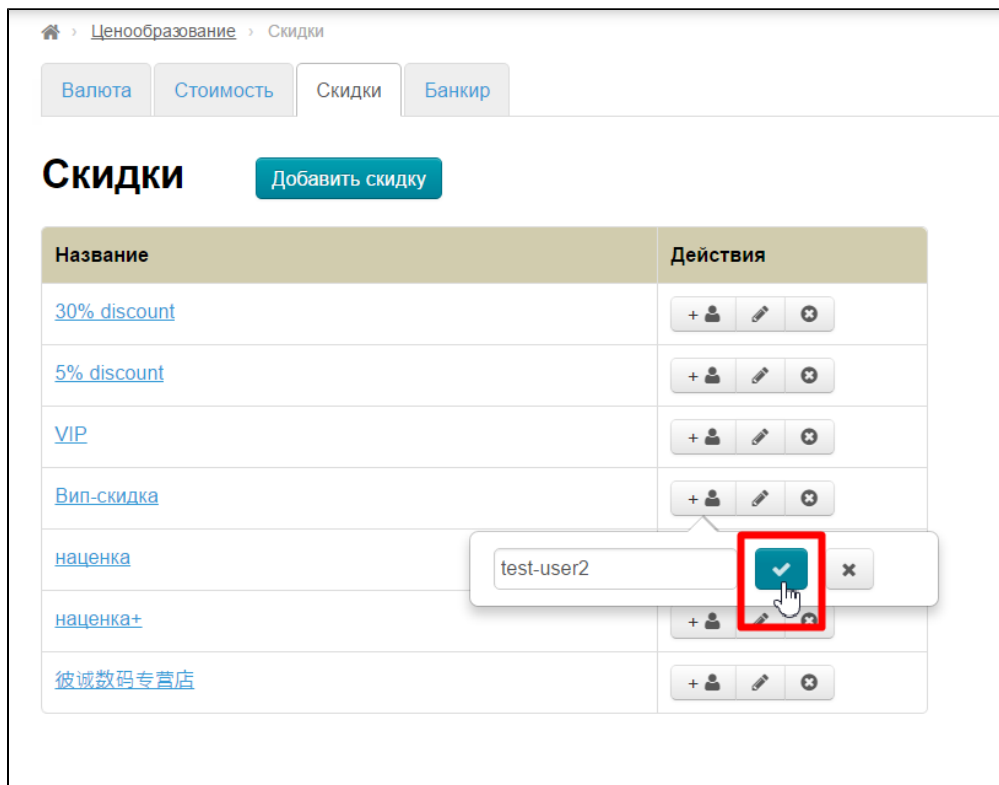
› Ценообразование › Скидки

Валюта | Стоимость | Скидки | Банкир

Скидки

Добавить скидку

| Название | Действия |
|---|---|
| 30% discount | + |
| 5% discount | + |
| VIP | + |
| Вип-скидка | + |
| наценка | |
| наценка+ | + |
| 彼诚数码专营店 | + |

test-user2